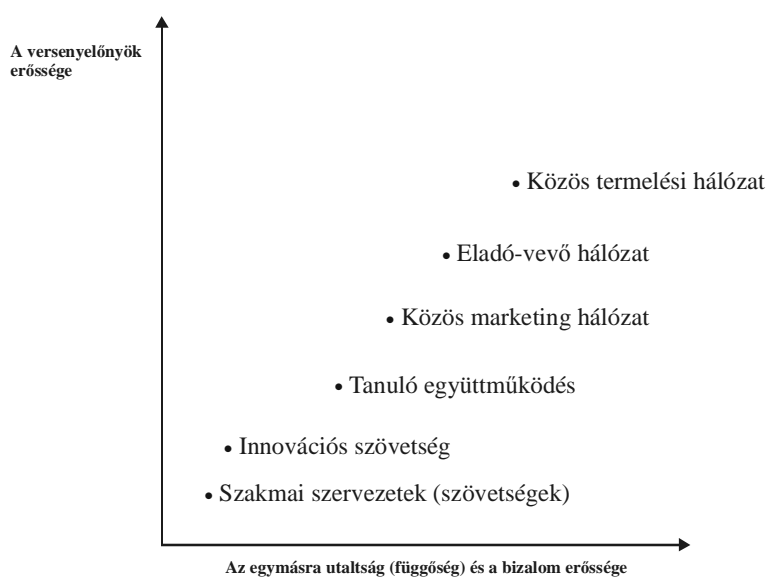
A versenyelőnyök erőssége

• Közös termelési hálózat

• Eladó-vevő hálózat

• Közös marketing hálózat

• Tanuló együttműködés

• Innovációs szövetség

• Szakmai szervezetek (szövetségek)

Az egymásra utaltság (függőség) és a bizalom erőssége